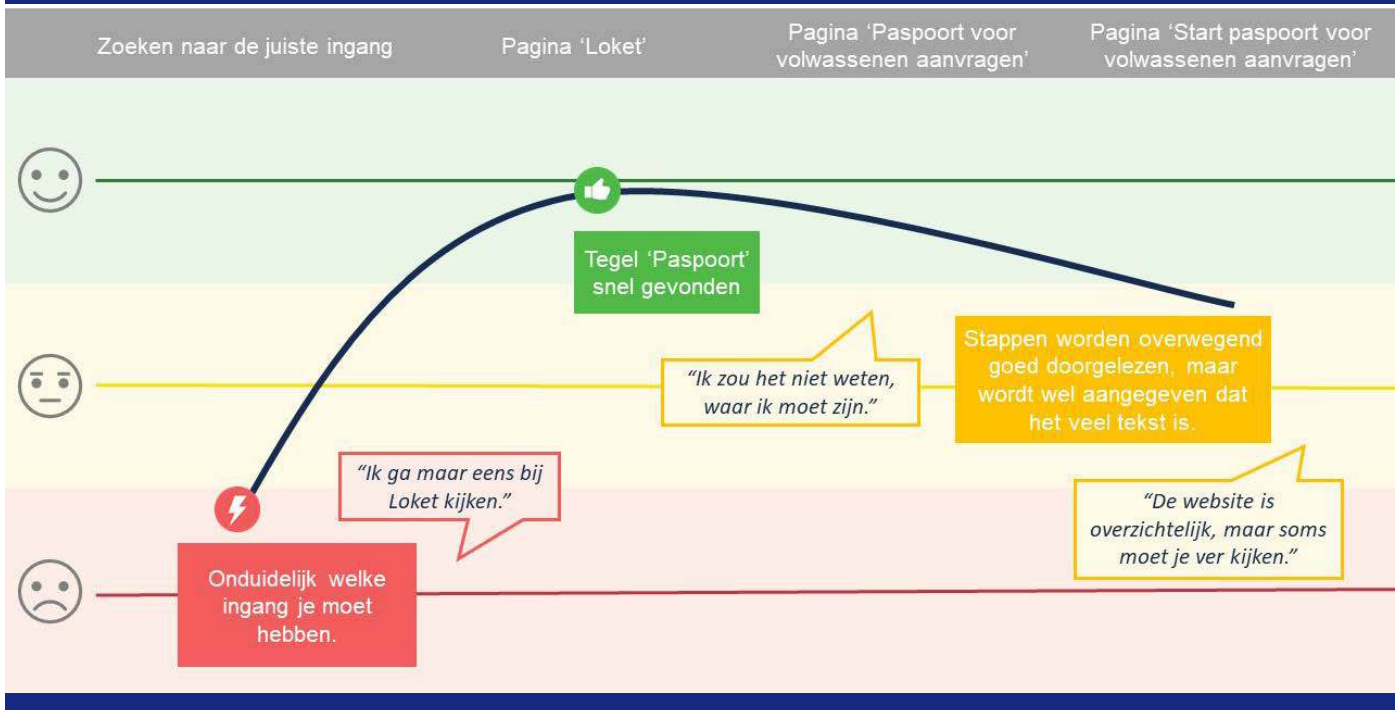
Zoeken naar de juiste ingang

Pagina 'Loket'

Pagina 'Paspoort voor volwassenen aanvragen'

Pagina 'Start paspoort voor volwassenen aanvragen'

Tegel 'Paspoort' snel gevonden

"Ik zou het niet weten, waar ik moet zijn."

Stappen worden overwegend goed doorgelezen, maar wordt wel aangegeven dat het veel tekst is.

"Ik ga maar eens bij Loket kijken."

"De website is overzichtelijk, maar soms moet je ver kijken."

Onduidelijk welke ingang je moet hebben.